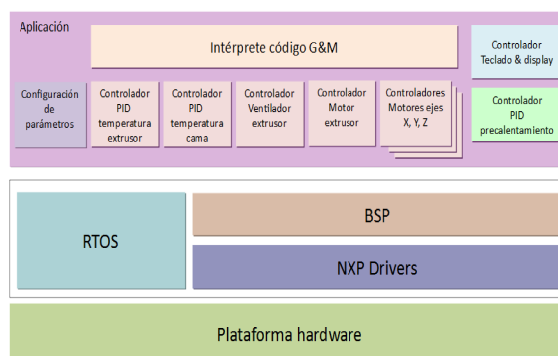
Aplicación

Intérprete código G&M

Controlador Teclado & display

Configuración de parámetros

Controlador PID temperatura extrusor

Controlador PID temperatura cama

Controlador Ventilador extrusor

Controlador Motor extrusor

Controladores Motores ejes X, Y, Z

Controlador PID precalentamiento

RTOS

BSP

NXP Drivers

Plataforma hardware